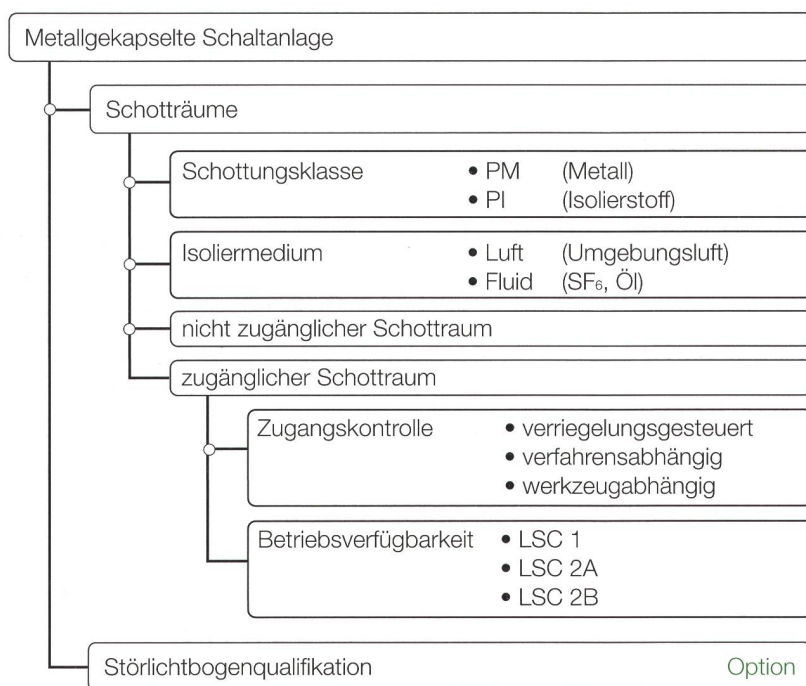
Metallgekapselte Schaltanlage

Schotträume

Schottungsklasse
• PM (Metall)
• PI (Isolierstoff)

Isoliermedium
• Luft (Umgebungsluft)
• Fluid ($SF_6$, Öl)

nicht zugänglicher Schottraum

zugänglicher Schottraum

Zugangskontrolle
• verriegelungsgesteuert
• verfahrensabhängig
• werkzeugabhängig

Betriebsverfügbarkeit
• LSC 1
• LSC 2A
• LSC 2B

Störlichtbogenqualifikation Option